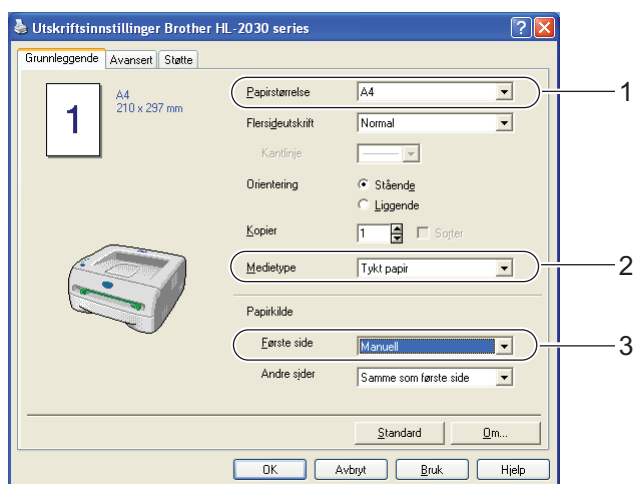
Utskriftsinnstillinger Brother HL-2030 series

Grunnleggende | Avansert | Støtte

1

A4
210 x 297 mm

Papirstørrelse | A4
Flersideutskrift | Normal
Kantlinje
Orientering | Stående | Liggende
Kopier | 1 | Sorter
Medietype | Tykt papir

Papirkilde
Første side | Manuell
Andre sider | Samme som første side

1
2
3

Standard | Om...

OK | Avbryt | Bruk | Hjelp